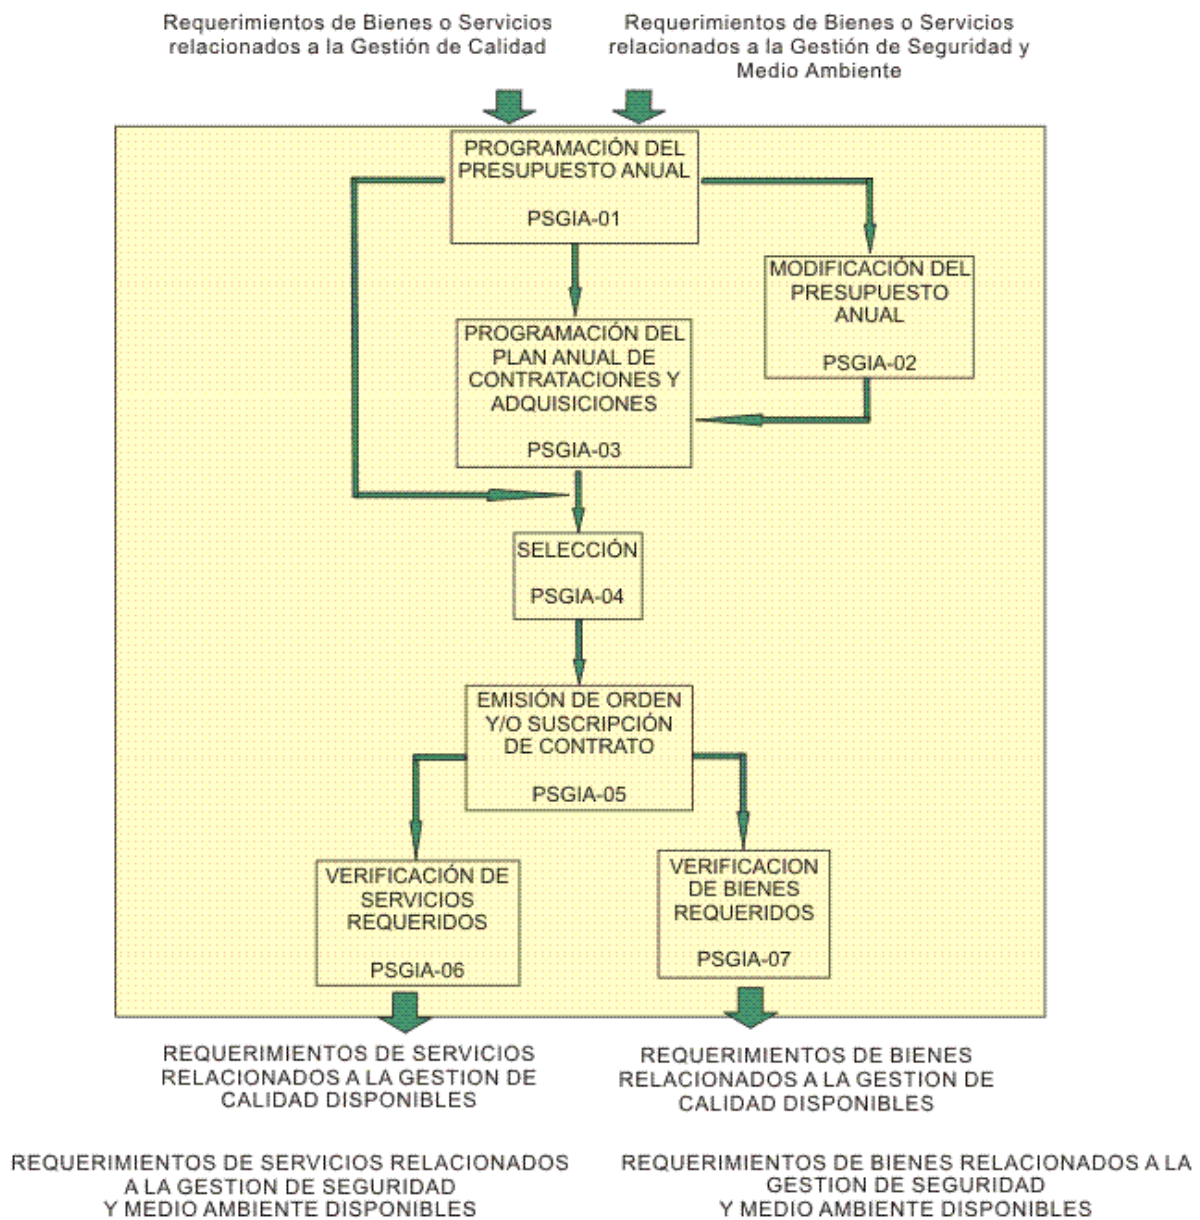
Requerimientos de Bienes o Servicios relacionados a la Gestión de Calidad

Requerimientos de Bienes o Servicios relacionados a la Gestión de Seguridad y Medio Ambiente

PROGRAMACIÓN DEL PRESUPUESTO ANUAL

PSGIA-01

MODIFICACIÓN DEL PRESUPUESTO ANUAL

PSGIA-02

PROGRAMACIÓN DEL PLAN ANUAL DE CONTRATACIONES Y ADQUISICIONES

PSGIA-03

SELECCIÓN

PSGIA-04

EMISIÓN DE ORDEN Y/O SUSCRIPCIÓN DE CONTRATO

PSGIA-05

VERIFICACIÓN DE SERVICIOS REQUERIDOS

PSGIA-06

VERIFICACION DE BIENES REQUERIDOS

PSGIA-07

REQUERIMIENTOS DE SERVICIOS RELACIONADOS A LA GESTION DE CALIDAD DISPONIBLES

REQUERIMIENTOS DE BIENES RELACIONADOS A LA GESTION DE CALIDAD DISPONIBLES

REQUERIMIENTOS DE SERVICIOS RELACIONADOS A LA GESTION DE SEGURIDAD Y MEDIO AMBIENTE DISPONIBLES

REQUERIMIENTOS DE BIENES RELACIONADOS A LA GESTION DE SEGURIDAD Y MEDIO AMBIENTE DISPONIBLES